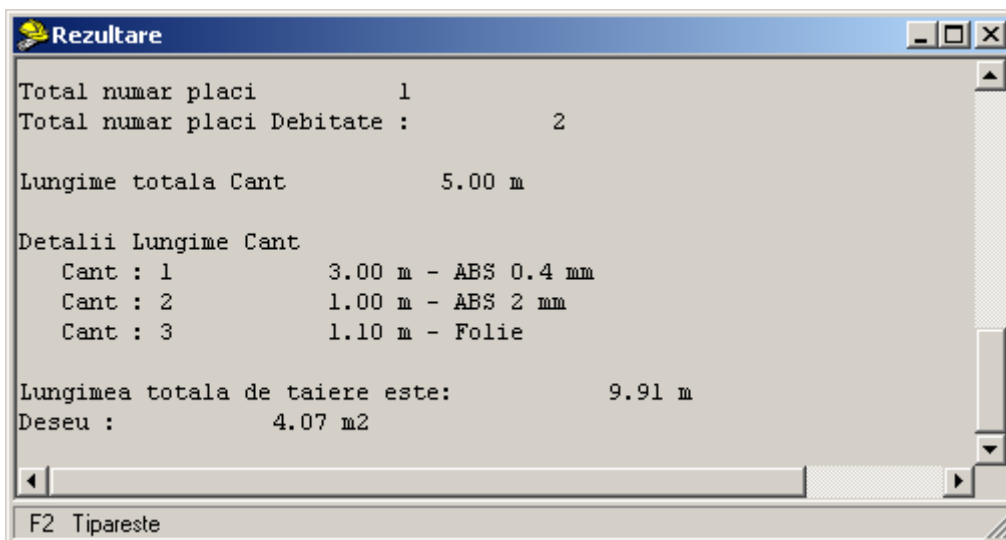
Rezultare

Total numar placi 1
Total numar placi Debitate : 2

Lungime totala Cant 5.00 m

Detalii Lungime Cant
Cant : 1 3.00 m - ABS 0.4 mm
Cant : 2 1.00 m - ABS 2 mm
Cant : 3 1.10 m - Folie

Lungimea totala de taiere este: 9.91 m
Deseu : 4.07 m2

F2 Tipareste